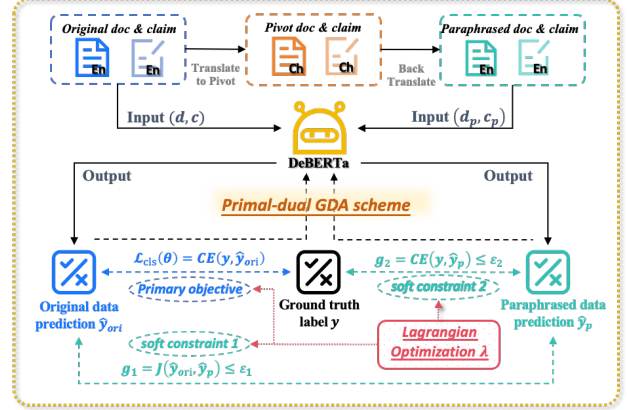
Original doc & claim

En

En

Translate to Pivot

Pivot doc & claim

Ch

Ch

Back Translate

Paraphrased doc & claim

En

En

Input $(d, c)$

Input $(d_p, c_p)$

DeBERTa

Output

Output

Primal-dual GDA scheme

$\mathcal{L}_{cls}(\theta) = CE(y, \hat{y}_{ori})$

$g_2 = CE(y, \hat{y}_p) \leq \varepsilon_2$

Primary objective

soft constraint 2

Original data prediction $\hat{y}_{ori}$

Ground truth label $y$

Paraphrased data prediction $\hat{y}_p$

soft constraint 1

Lagrangian Optimization $\lambda$

$g_1 = J(\hat{y}_{ori}, \hat{y}_p) \leq \varepsilon_1$